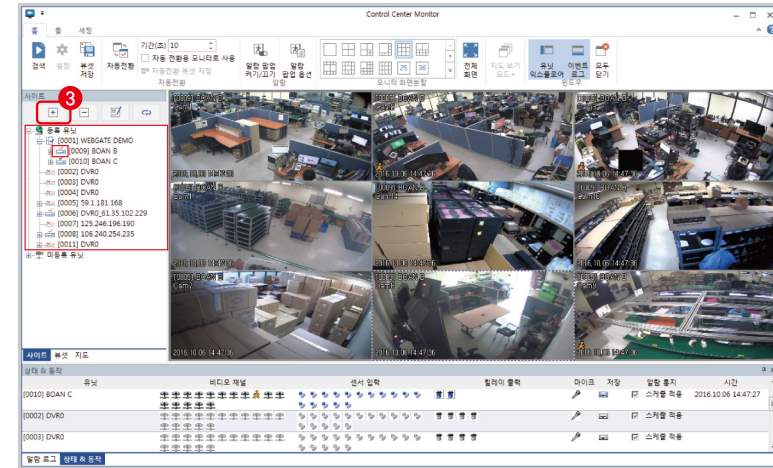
Control Center Monitor

홈 툴 세팅

검색 설정 뷰셋 저장 자동전환 기간(초) 10 자동 전환용 모니터 사용 자동전환 뷰셋 지정 자동전환 알람 팝업 켜기/끄기 알람 팝업 옵션 알람 25 36 모니터 화면분할 전체 화면 지도 보기 모드 유닛 익스플로어 이벤트 로그 모두 닫기 윈도우

사이트

3

등록 유닛
[0001] WEBGATE DEMO
[0009] BOAN B
[0010] BOAN C
[0002] DVR0
[0003] DVR0
[0004] DVR0
[0005] 59.1.181.168
[0006] DVR0_61.35.102.229
[0007] 125.246.196.190
[0008] 106.240.254.235
[0011] DVR0
미등록 유닛

사이트 뷰셋 지도

[0001] BOAN A
2016.10.06 14:47:36
[0009] BOAN B
2016.10.06 14:47:36
2016.10.06 14:47:36
[0009] BOAN A
Cam1
[0001] BOAN A
2016.10.06 14:47:36
2016.10.06 14:47:36
[0001] BOAN A
Cam1
2016.10.06 14:47:36
[0001] BOAN B
2016.10.06 14:47:36
[0001] BOAN B
2016.10.06 14:47:36

상태 & 동작

| 유닛 | 비디오 채널 | 센서 입력 | 릴레이 출력 | 마이크 | 저장 | 알람 통지 | 시간 |
|---|---|---|---|---|---|---|---|
| [0010] BOAN C | | | | | | 스케쥴 적용 | 2016.10.06 14:47:27 |
| [0002] DVR0 | | | | | | 스케쥴 적용 | |
| [0003] DVR0 | | | | | | 스케쥴 적용 | |

알람 로그 상태 & 동작